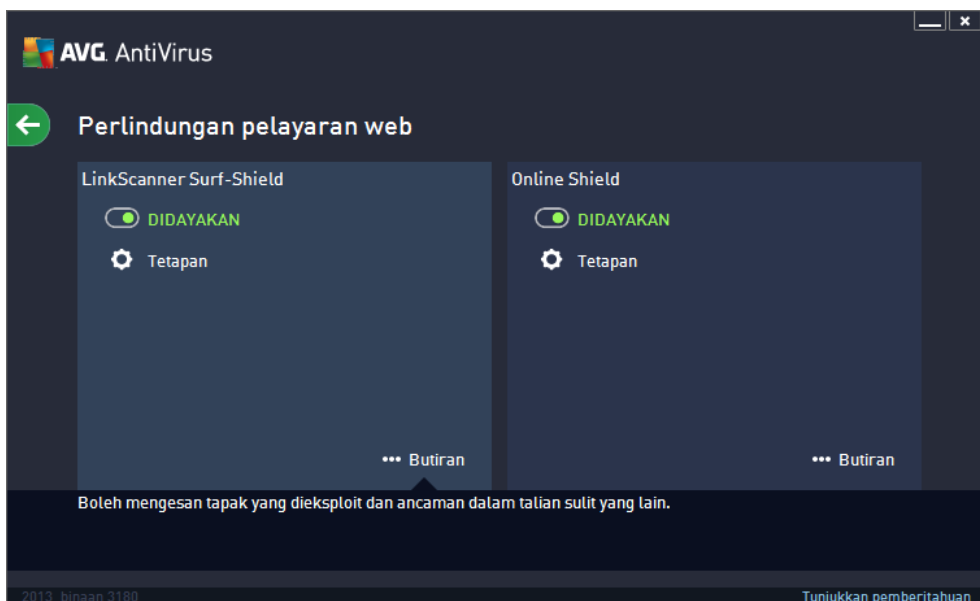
AVG. AntiVirus

Perlindungan pelayaran web

LinkScanner Surf-Shield

DIDAYAKAN

Tetapan

••• Butiran

Online Shield

DIDAYAKAN

Tetapan

••• Butiran

Boleh mengesan tapak yang dieksploit dan ancaman dalam talian sulit yang lain.

2013 binaan 3180

Tunjukkan pemberitahuan